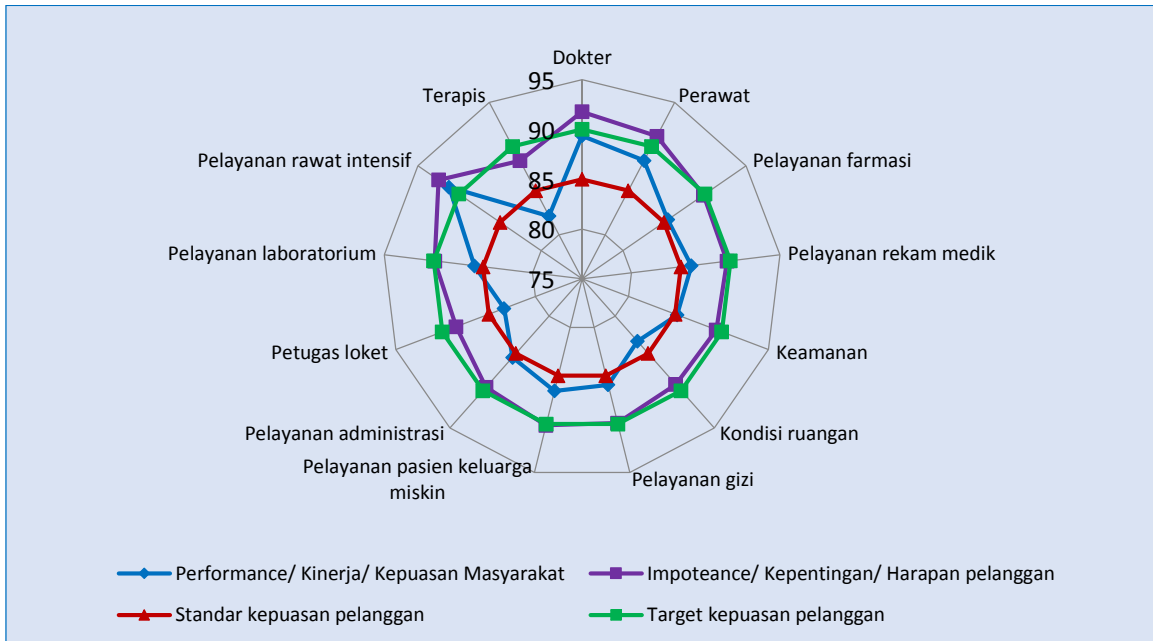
Dokter

95

90

85

80

75

Perawat

Pelayanan farmasi

Pelayanan rekam medik

Keamanan

Kondisi ruangan

Pelayanan gizi

Pelayanan pasien keluarga miskin

Pelayanan administrasi

Petugas loket

Pelayanan laboratorium

Pelayanan rawat intensif

Terapis

Performance/ Kinerja/ Kepuasan Masyarakat

Impoteance/ Kepentingan/ Harapan pelanggan

Standar kepuasan pelanggan

Target kepuasan pelanggan